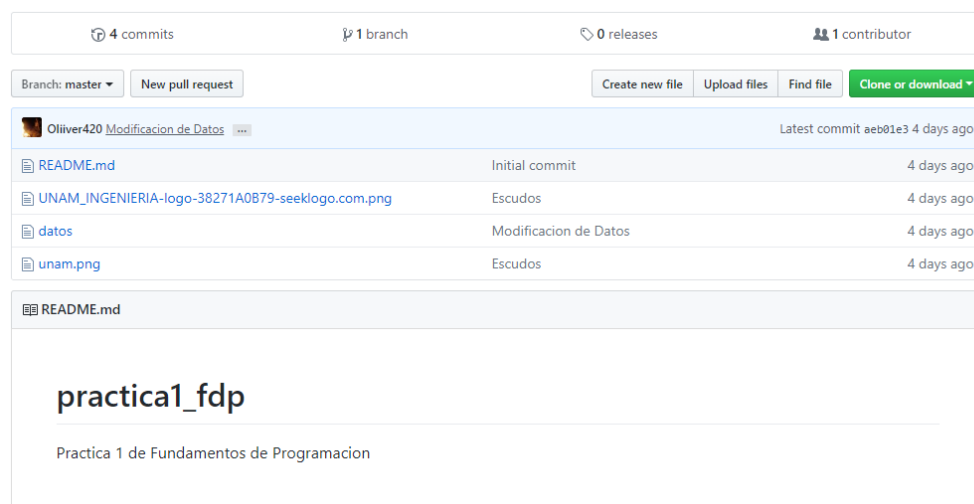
4 commits | 1 branch | 0 releases | 1 contributor

Branch: master ▾ | New pull request | Create new file | Upload files | Find file | Clone or download ▾

Oliiver420 Modificacion de Datos ... Latest commit aeb01e3 4 days ago

| | | |
|---|---|---|
| README.md | Initial commit | 4 days ago |
| UNAM_INGENIERIA-logo-38271A0B79-seeklogo.com.png | Escudos | 4 days ago |
| datos | Modificacion de Datos | 4 days ago |
| unam.png | Escudos | 4 days ago |

README.md

practica1_fdp

Practica 1 de Fundamentos de Programacion